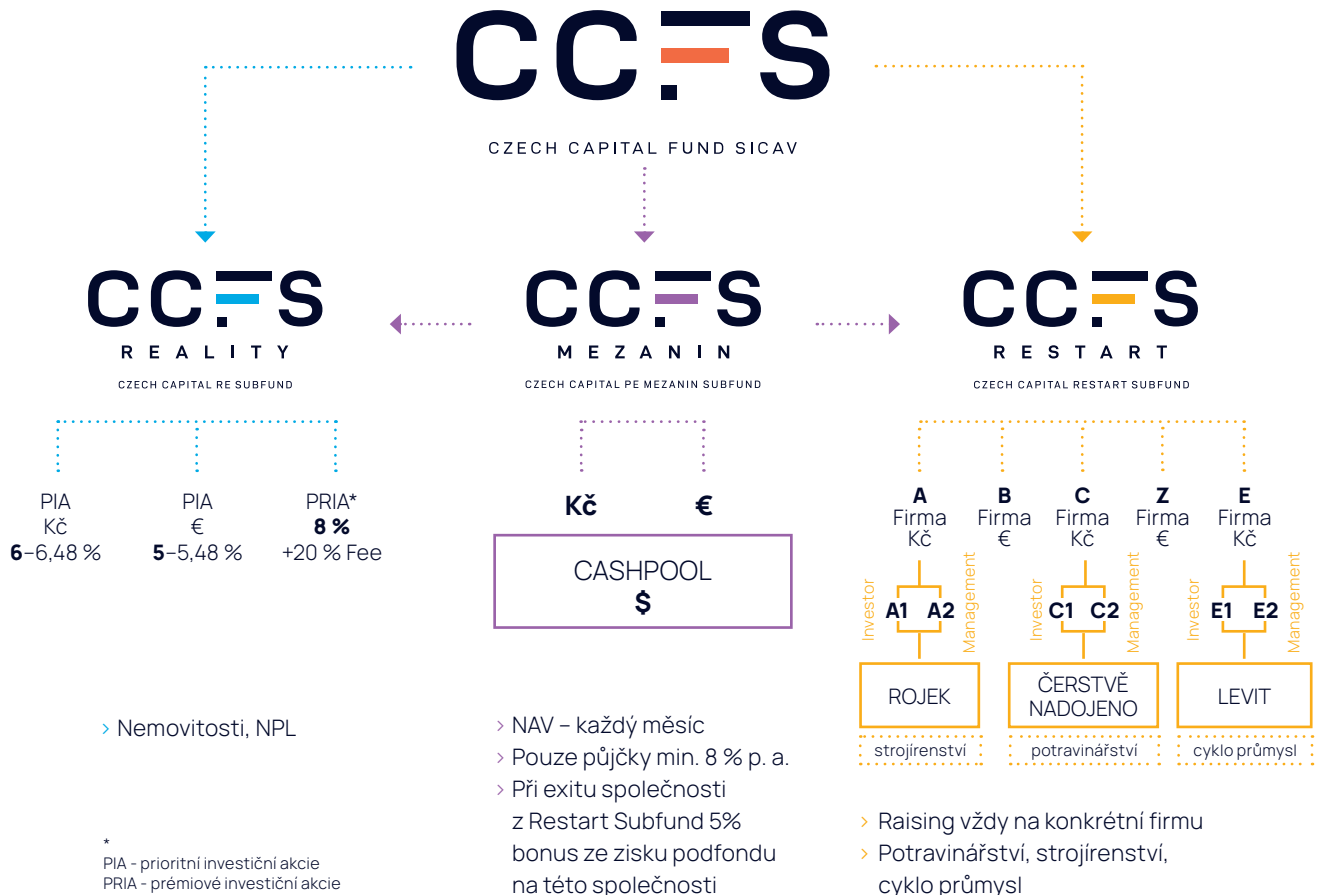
CCFS

CZECH CAPITAL FUND SICAV

CCFS
REALITY
CZECH CAPITAL RE SUBFUND

CCFS
MEZANIN
CZECH CAPITAL PE MEZANIN SUBFUND

CCFS
RESTART
CZECH CAPITAL RESTART SUBFUND

PIA
Kč
**6**–6,48 %

PIA
€
**5**–5,48 %

PRIA*
**8 %**
+20 % Fee

› Nemovitosti, NPL

*
PIA - prioritní investiční akcie
PRIA - prémiové investiční akcie

**Kč** **€**

CASHPOOL
**$**

› NAV – každý měsíc
› Pouze půjčky min. 8 % p. a.
› Při exitu společnosti z Restart Subfund 5% bonus ze zisku podfondu na této společnosti

**A** Firma Kč

**B** Firma €

**C** Firma Kč

**Z** Firma €

**E** Firma Kč

Investor **A1** **A2** Management

Investor **C1** **C2** Management

Investor **E1** **E2** Management

ROJEK
strojírenství

ČERSTVĚ NADOJENO
potravinářství

LEVIT
cyklo průmysl

› Raising vždy na konkrétní firmu
› Potravinářství, strojírenství, cyklo průmysl